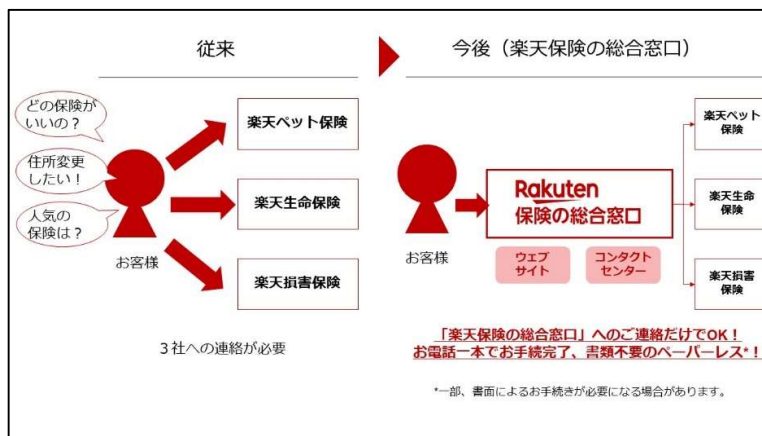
従来

今後（楽天保険の総合窓口）

どの保険がいいの？

住所変更したい！

人気の保険は？

お客様

楽天ペット保険

楽天生命保険

楽天損害保険

3社への連絡が必要

お客様

Rakuten
保険の総合窓口

ウェブサイト

コンタクトセンター

楽天ペット保険

楽天生命保険

楽天損害保険

「楽天保険の総合窓口」へのご連絡だけでOK！
お電話一本でお手続完了、書類不要のペーパーレス*！

*一部、書面によるお手続きが必要になる場合があります。